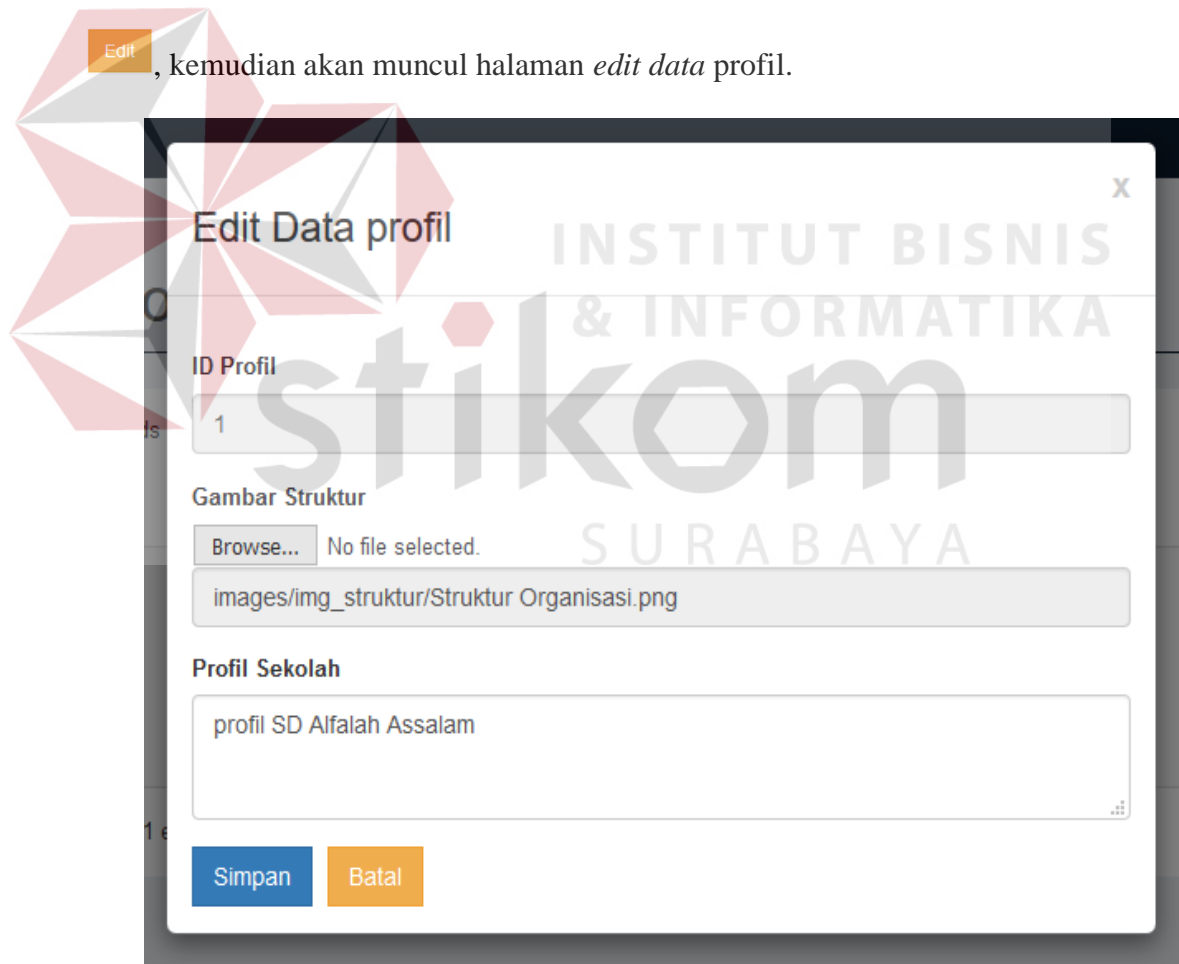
Edit, kemudian akan muncul halaman *edit data* profil.

x

Edit Data profil

INSTITUT BISNIS & INFORMATIKA

stikom

SURABAYA

ID Profil

1

Gambar Struktur

Browse... No file selected.

images/img_struktur/Struktur Organisasi.png

Profil Sekolah

profil SD Alfalah Assalam

Simpan Batal